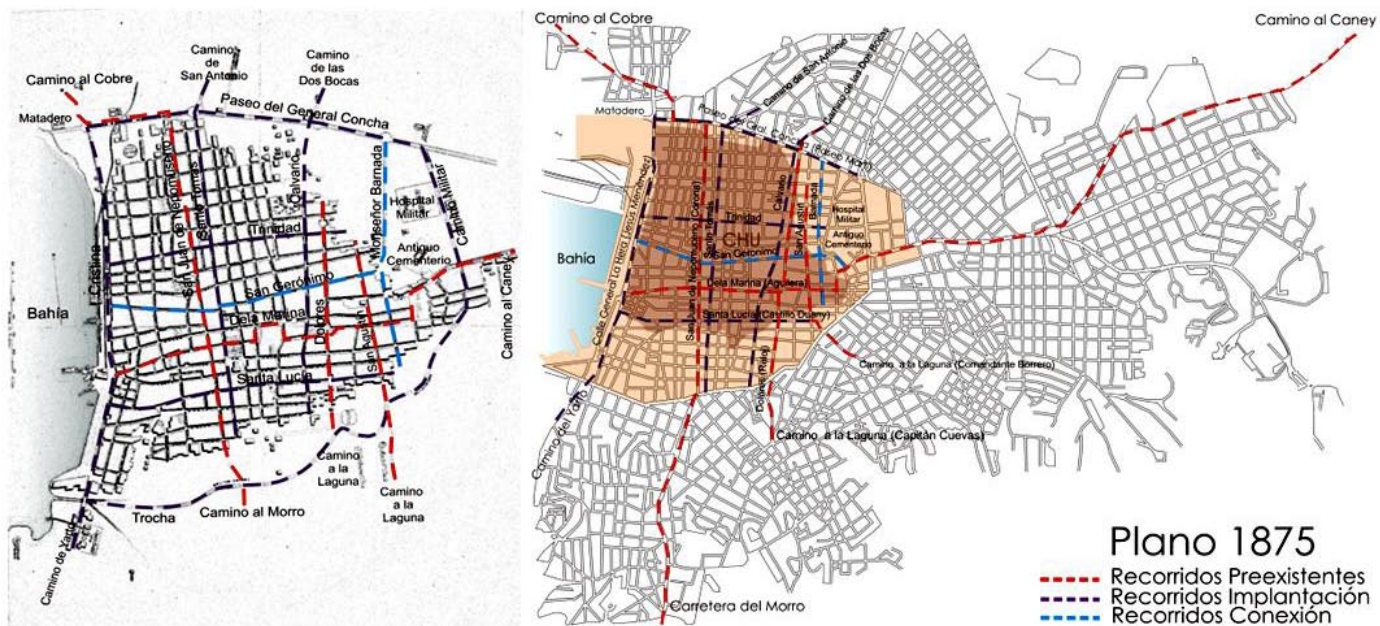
Camino al Cobre
Camino de San Antonio
Camino de las Dos Bocas
Paseo del General Concha
Matadero
San Juan de Nepomuceno
Santo Tomás
Calvario
Monseñor Barnada
Hospital Militar
Camino Militar
Trinidad
Antiguo Cementerio
Cristina
San Gerónimo
Camino al Caney
Bahía
De la Marina
Dolores
San Agustín
Santa Lucía
Camino a la Laguna
Camino a la Laguna
Trocha
Camino al Morro
Camino de Yara

Camino al Cobre
Camino al Caney
Camino de San Antonio
Camino de las Dos Bocas
Matadero
Paseo del Gral. Concha (Paseo Martí)
Calle General La Rete (Jesús Menéndez)
San Juan de Nepomuceno (Corona)
Santo Tomás
Calvario
San Agustín
Barnada
Hospital Militar
Trinidad
Antiguo Cementerio
CHU
San Gerónimo
Bahía
De la Marina (Aguilera)
Santa Lucía (Castillo Duany)
Camino a la Laguna (Comandante Borrero)
Dolores (Reloj)
Camino a la Laguna (Capitán Cuevas)
Camino del Yarto
Carretera del Morro
Plano 1875
Recorridos Preexistentes
Recorridos Implantación
Recorridos Conexión